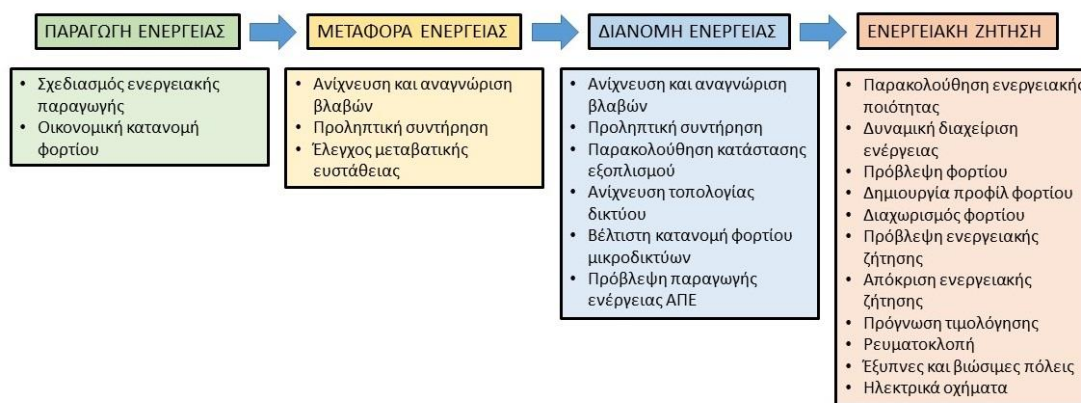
ΠΑΡΑΓΩΓΗ ΕΝΕΡΓΕΙΑΣ

• Σχεδιασμός ενεργειακής παραγωγής
• Οικονομική κατανομή φορτίου

ΜΕΤΑΦΟΡΑ ΕΝΕΡΓΕΙΑΣ

• Ανίχνευση και αναγνώριση βλαβών
• Προληπτική συντήρηση
• Έλεγχος μεταβατικής ευστάθειας

ΔΙΑΝΟΜΗ ΕΝΕΡΓΕΙΑΣ

• Ανίχνευση και αναγνώριση βλαβών
• Προληπτική συντήρηση
• Παρακολούθηση κατάστασης εξοπλισμού
• Ανίχνευση τοπολογίας δικτύου
• Βέλτιστη κατανομή φορτίου μικροδικτύων
• Πρόβλεψη παραγωγής ενέργειας ΑΠΕ

ΕΝΕΡΓΕΙΑΚΗ ΖΗΤΗΣΗ

• Παρακολούθηση ενεργειακής ποιότητας
• Δυναμική διαχείριση ενέργειας
• Πρόβλεψη φορτίου
• Δημιουργία προφίλ φορτίου
• Διαχωρισμός φορτίου
• Πρόβλεψη ενεργειακής ζήτησης
• Απόκριση ενεργειακής ζήτησης
• Πρόγνωση τιμολόγησης
• Ρευματοκλοπή
• Έξυπνες και βιώσιμες πόλεις
• Ηλεκτρικά οχήματα